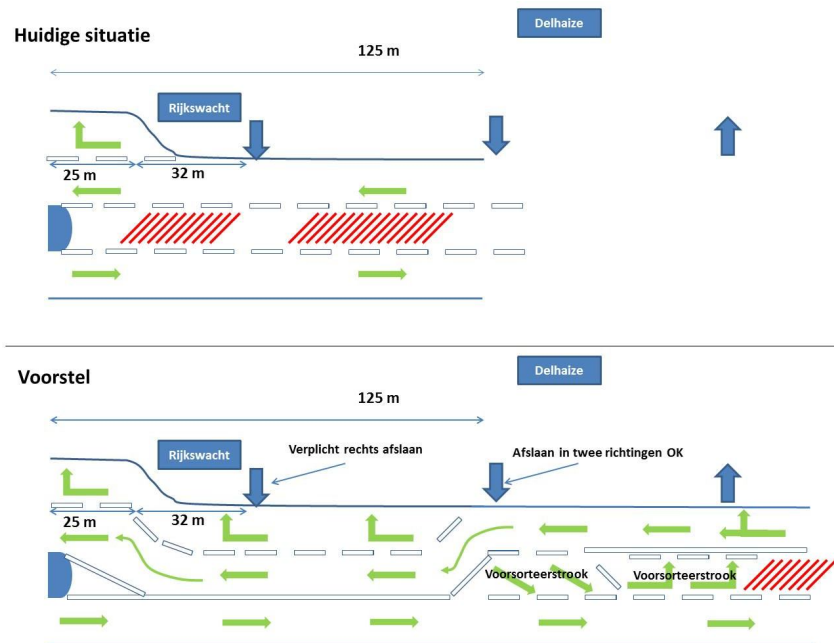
Huidige situatie

Delhaize

125 m

Rijkswacht

25 m

32 m

Voorstel

Delhaize

125 m

Rijkswacht

Verplicht rechts afslaan

Afslaan in twee richtingen OK

25 m

32 m

Voorsorteerstrook

Voorsorteerstrook